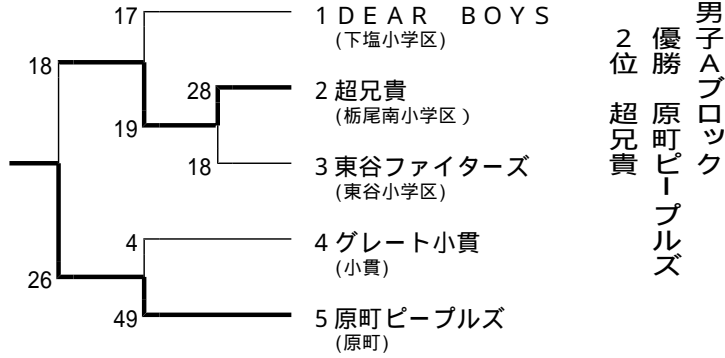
男子Aブロック

優勝 原町ピープルズ

2位 超兄貴

1 DEAR BOYS
(下塩小学区)

2 超兄貴
(栃尾南小学区)

3 東谷ファイターズ
(東谷小学区)

4 グレート小貫
(小貫)

5 原町ピープルズ
(原町)

17
18
28
19
18
4
26
49